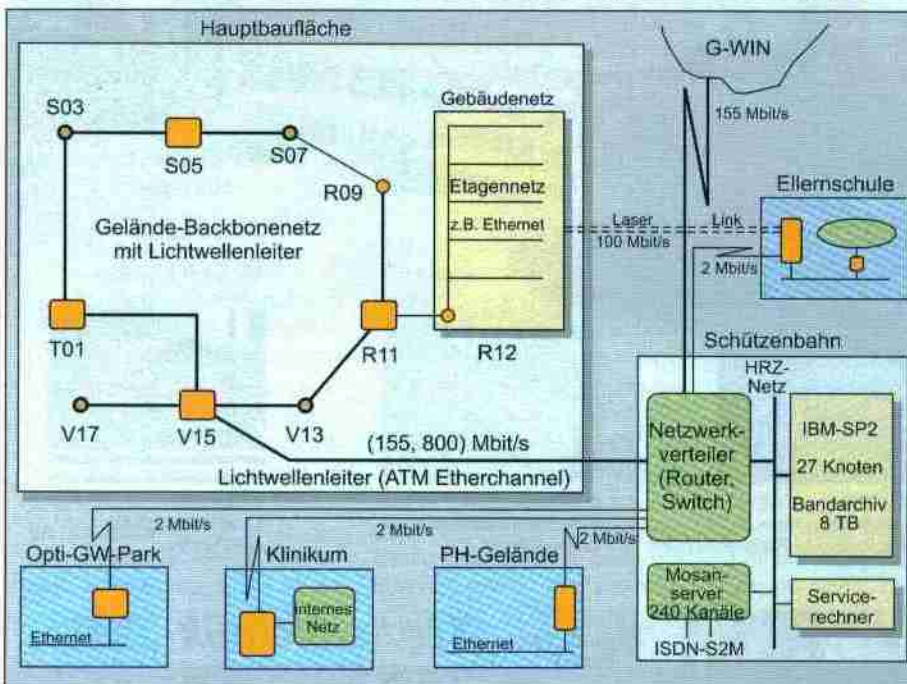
Hauptbaufläche

G-WIN

155 Mbit/s

Gebäudenetz

S03

S05

S07

R09

Etagennetz

z.B. Ethernet

Gelände-Backbonenetz mit Lichtwellenleiter

Laser

Link

100 Mbit/s

Ellernschule

2 Mbit/s

T01

R11

R12

Schützenbahn

HRZ-Netz

V17

V15

V13

Netzwerkverteiler (Router, Switch)

IBM-SP2

27 Knoten

Bandarchiv 8 TB

(155, 800) Mbit/s

Lichtwellenleiter (ATM Etherchannel)

2 Mbit/s

2 Mbit/s

2 Mbit/s

Opti-GW-Park

Ethernet

Klinikum

internes Netz

PH-Gelände

Ethernet

Mosanserver 240 Kanäle

ISDN-S2M

Servicerechner